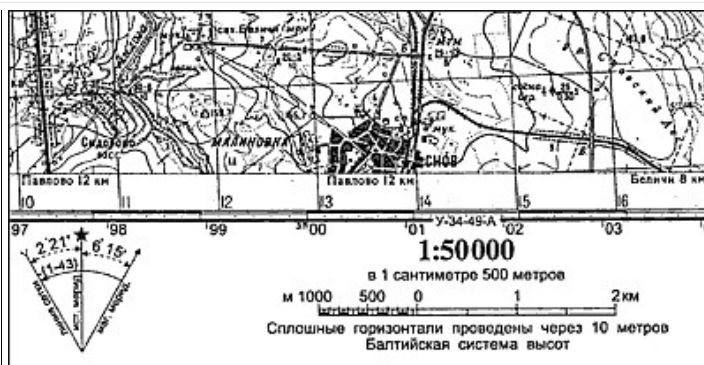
Сидорово
МАЛИНОВКА
Снов
Павлово 12 км
Павлово 12 км
Беличи 8 км
10
11
12
13
14
15
16
97
98
99
00
01
02
03
04
У-34-49-А
$2°21'$
$6°15'$
(1-43)
1:50000
в 1 сантиметре 500 метров
м 1000 500 0 1 2 км
Сплошные горизонтали проводены через 10 метров
Балтийская система высот